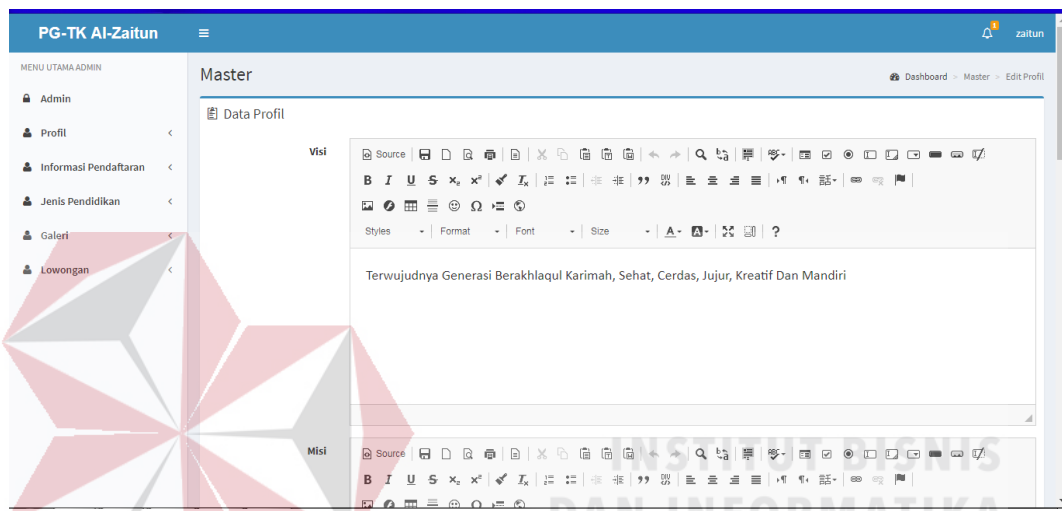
PG-TK Al-Zaitun
≡
1
zaitun

MENU UTAMA ADMIN
Admin
Profil
Informasi Pendaftaran
Jenis Pendidikan
Galeri
Lowongan

Master
Dashboard > Master > Edit Profil

Data Profil

Visi
Source
B I U S $x_2$ $x^2$ $I_x$
Styles Format Font Size ?

Terwujudnya Generasi Berakhlaqul Karimah, Sehat, Cerdas, Jujur, Kreatif Dan Mandiri

Misi
Source
B I U S $x_2$ $x^2$ $I_x$

INSTITUT BISNIS
DAN INFORMATIKA